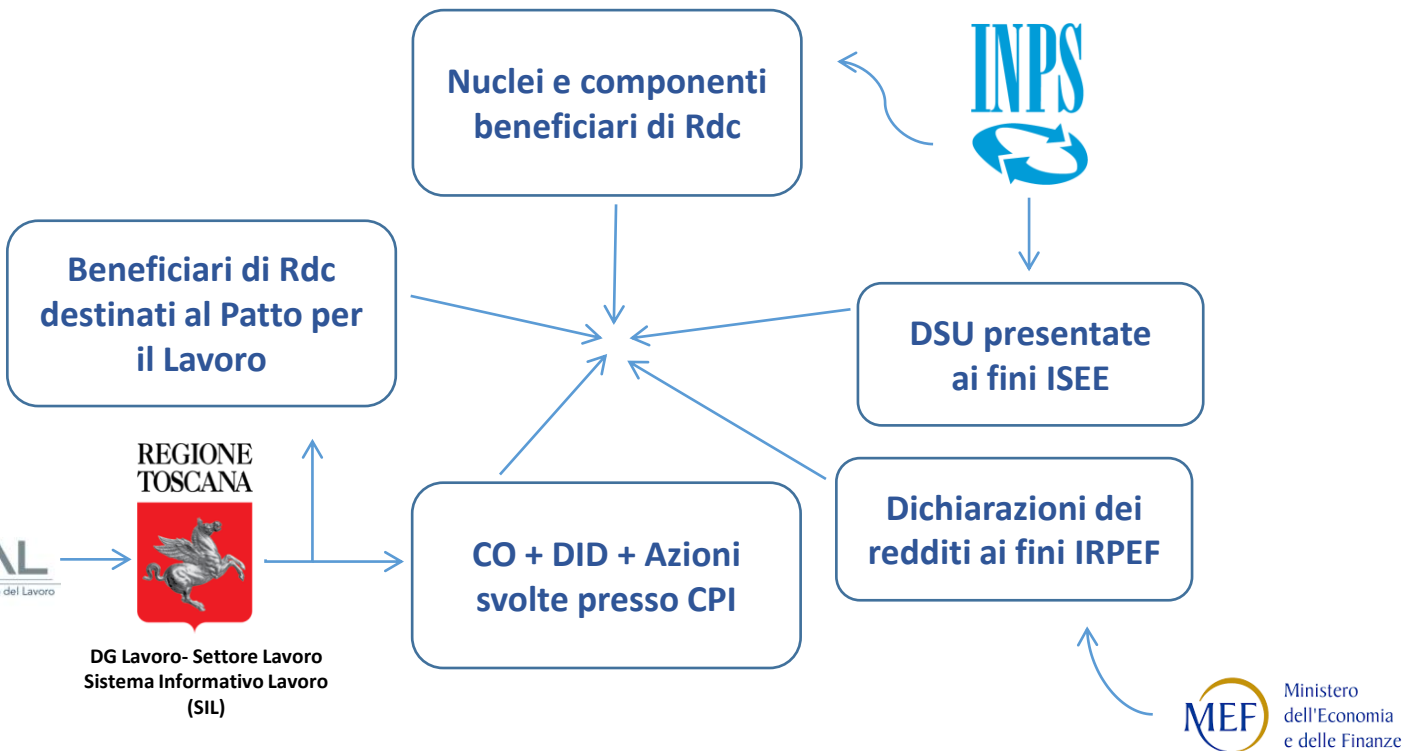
Nuclei e componenti beneficiari di Rdc

INPS

Beneficiari di Rdc destinati al Patto per il Lavoro

DSU presentate ai fini ISEE

REGIONE TOSCANA

AL
del Lavoro

CO + DID + Azioni svolte presso CPI

Dichiarazioni dei redditi ai fini IRPEF

DG Lavoro- Settore Lavoro
Sistema Informativo Lavoro
(SIL)

MEF
Ministero
dell'Economia
e delle Finanze